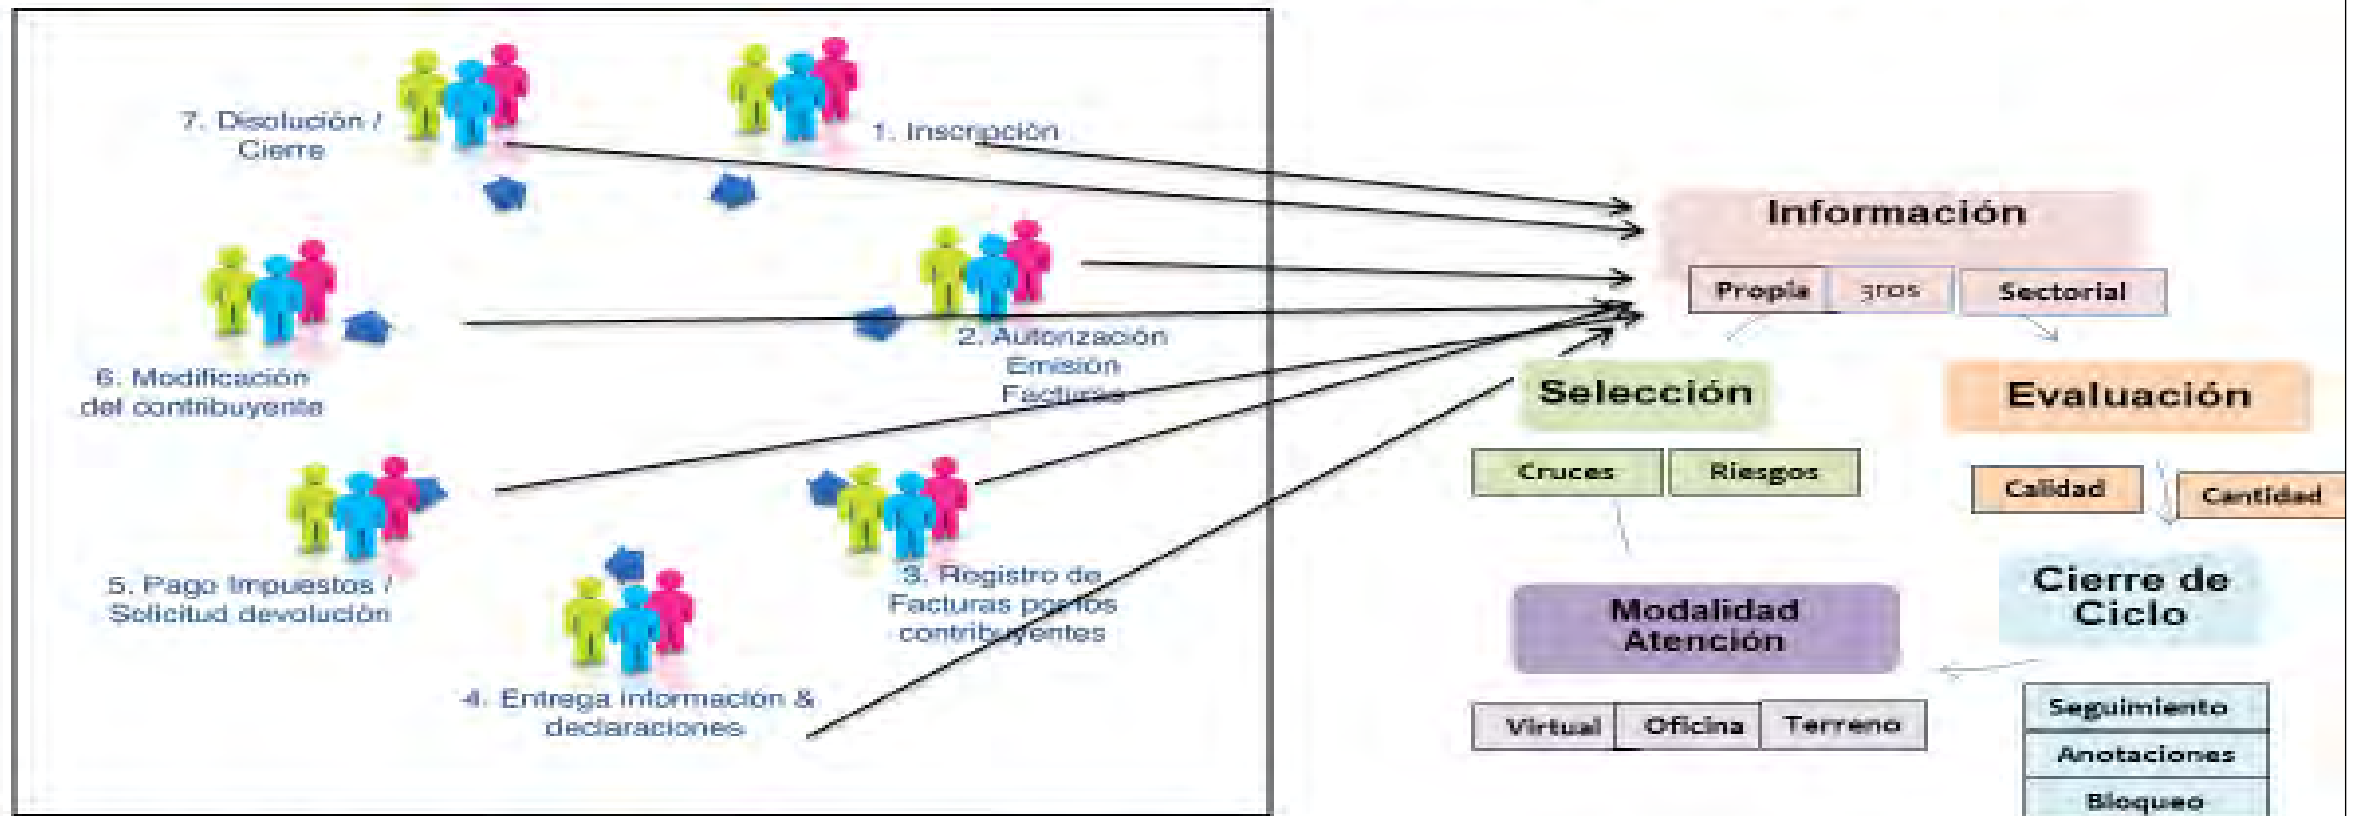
7. Disolución / Cierre

1. Inscripción

6. Modificación del contribuyente

2. Autorización Emisión Facturas

5. Pago Impuestos / Solicitud devolución

3. Registro de Facturas por los contribuyentes

4. Entrega información & declaraciones

Información

Propia

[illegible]ros

Sectorial

Selección

Evaluación

Cruces

Riesgos

Calidad

Cantidad

Cierre de Ciclo

Modalidad Atención

Virtual

Oficina

Terreno

Seguimiento

Anotaciones

Bloqueo